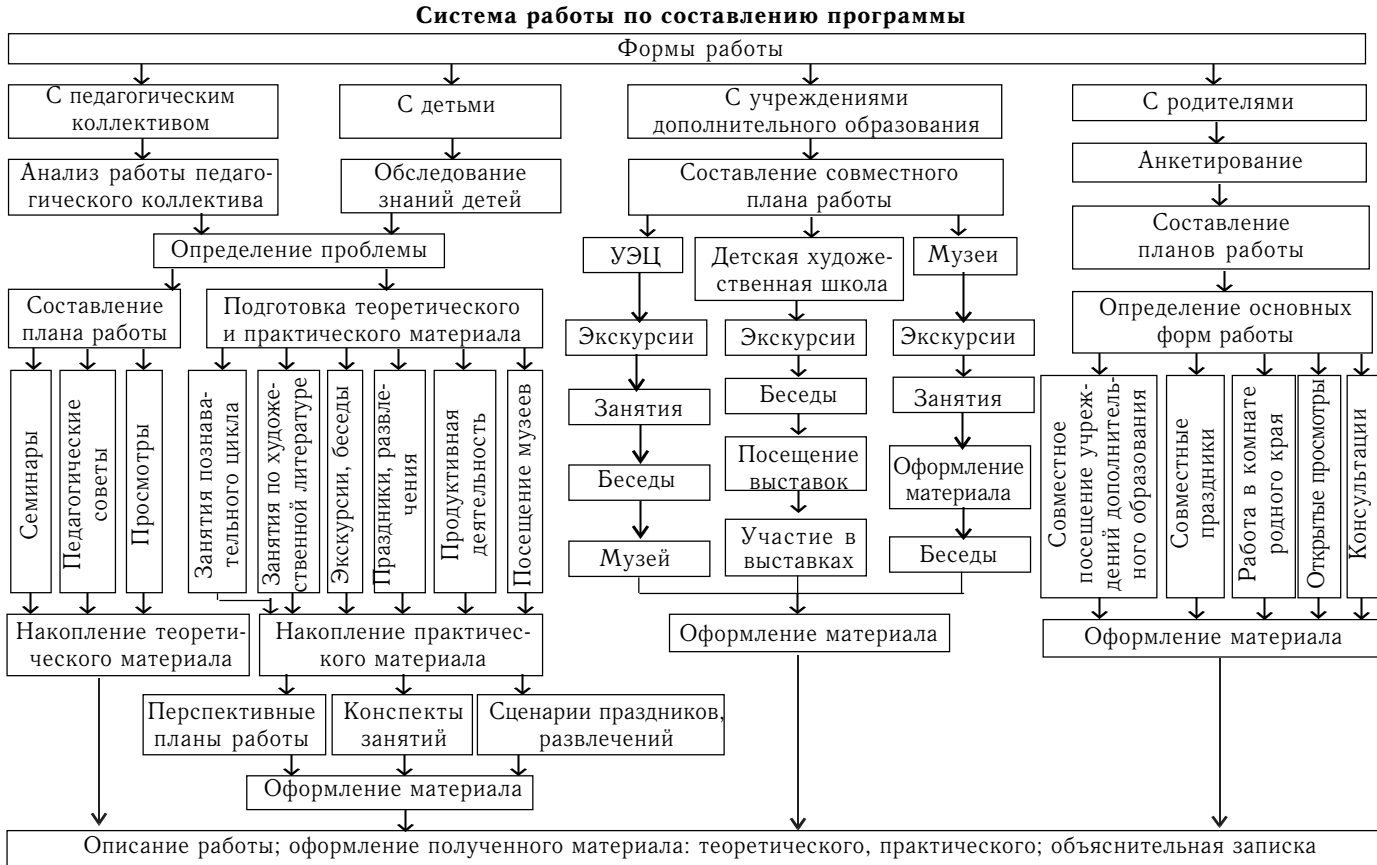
Система работы по составлению программы

Формы работы

С педагогическим коллективом

С детьми

С учреждениями дополнительного образования

С родителями

Анализ работы педагогического коллектива

Обследование знаний детей

Составление совместного плана работы

Анкетирование

Определение проблемы

УЭЦ

Детская художественная школа

Музеи

Составление планов работы

Составление плана работы

Подготовка теоретического и практического материала

Экскурсии

Экскурсии

Экскурсии

Определение основных форм работы

Семинары

Педагогические советы

Просмотры

Занятия познавательного цикла

Занятия по художественной литературе

Экскурсии, беседы

Праздники, развлечения

Продуктивная деятельность

Посещение музеев

Занятия

Беседы

Занятия

Беседы

Посещение выставок

Оформление материала

Музей

Участие в выставках

Беседы

Совместное посещение учреждений дополнительного образования

Совместные праздники

Работа в комнате родного края

Открытые просмотры

Консультации

Накопление теоретического материала

Накопление практического материала

Оформление материала

Оформление материала

Перспективные планы работы

Конспекты занятий

Сценарии праздников, развлечений

Оформление материала

Описание работы; оформление полученного материала: теоретического, практического; объяснительная записка